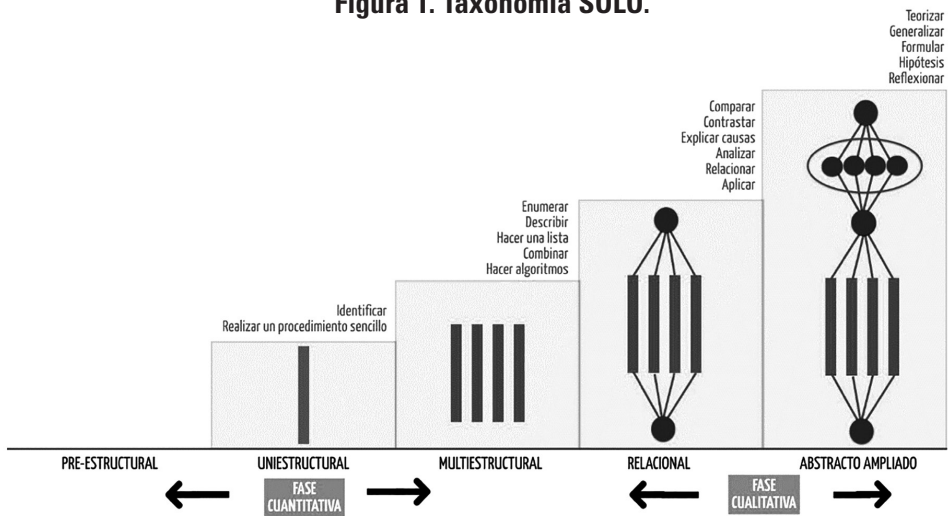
Figura 1. Taxonomía SOLO.

Teorizar
Generalizar
Formular
Hipótesis
Reflexionar

Comparar
Contrastar
Explicar causas
Analizar
Relacionar
Aplicar

Enumerar
Describir
Hacer una lista
Combinar
Hacer algoritmos

Identificar
Realizar un procedimiento sencillo

PRE-ESTRUCTURAL

UNIESTRUCTURAL

MULTIESTRUCTURAL

RELACIONAL

ABSTRACTO AMPLIADO

FASE CUANTITATIVA

FASE CUALITATIVA